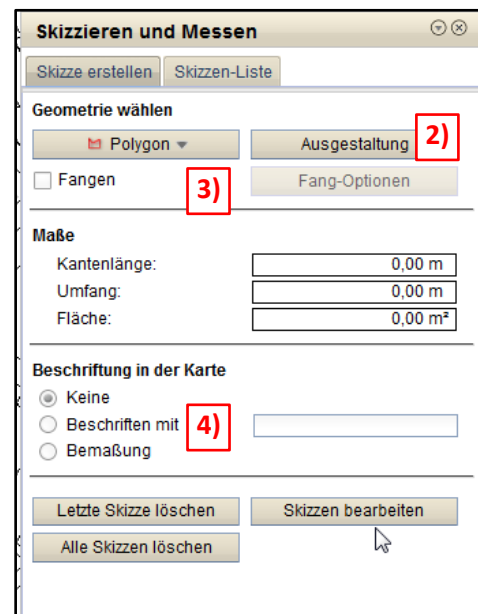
Skizzieren und Messen

Skizze erstellen | Skizzen-Liste

Geometrie wählen

Polygon

Ausgestaltung

2)

Fangen

3)

Fang-Optionen

Maße

Kantenlänge: 0,00 m

Umfang: 0,00 m

Fläche: 0,00 m²

Beschriftung in der Karte

Keine

Beschriften mit

4)

Bemaßung

Letzte Skizze löschen

Skizzen bearbeiten

Alle Skizzen löschen